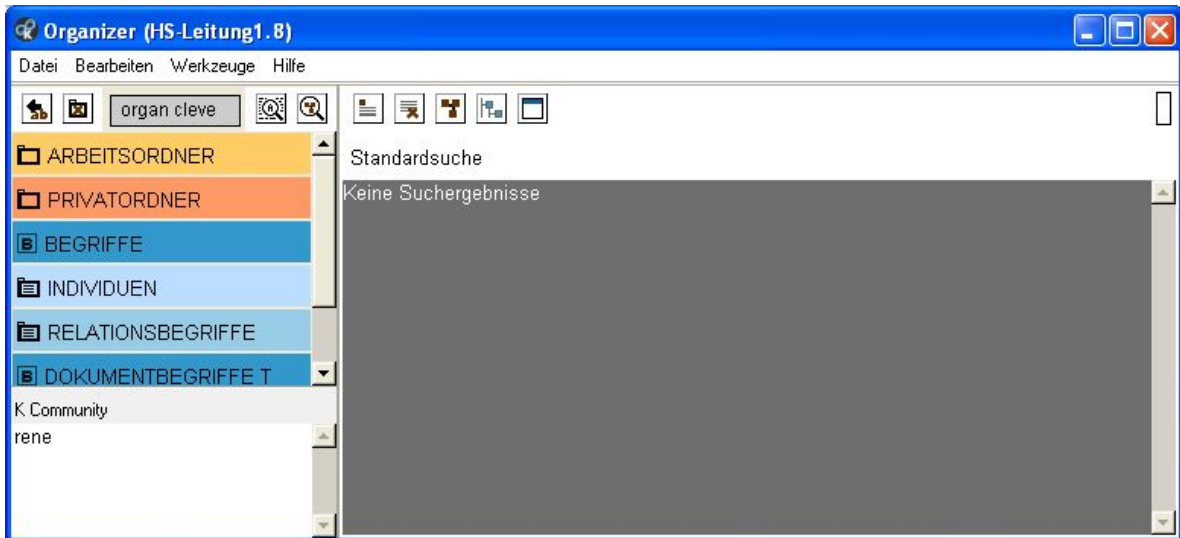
Organizer (HS-Leitung1.8)

Datei Bearbeiten Werkzeuge Hilfe

organ cleve

ARBEITSORDNER

PRIVATORDNER

BEGRIFFE

INDIVIDUEN

RELATIONSBEGRIFFE

DOKUMENTBEGRIFFE T

K Community

rene

Standardsuche

Keine Suchergebnisse